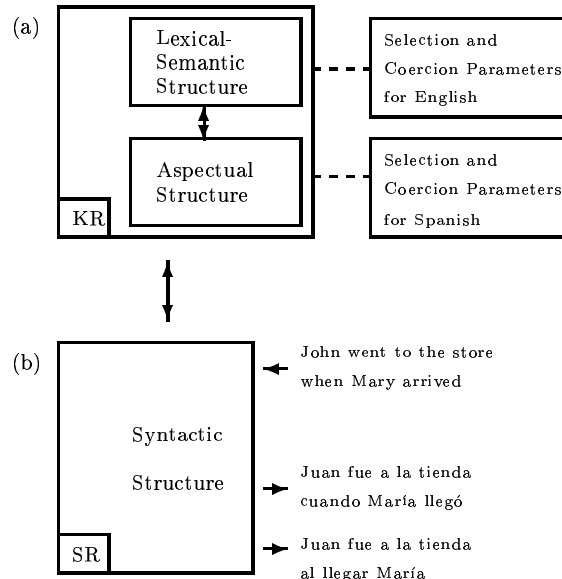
(a)

Lexical-Semantic Structure

Aspectual Structure

KR

Selection and Coercion Parameters for English

Selection and Coercion Parameters for Spanish

(b)

Syntactic Structure

SR

John went to the store when Mary arrived

Juan fue a la tienda cuando María llegó

Juan fue a la tienda al llegar María